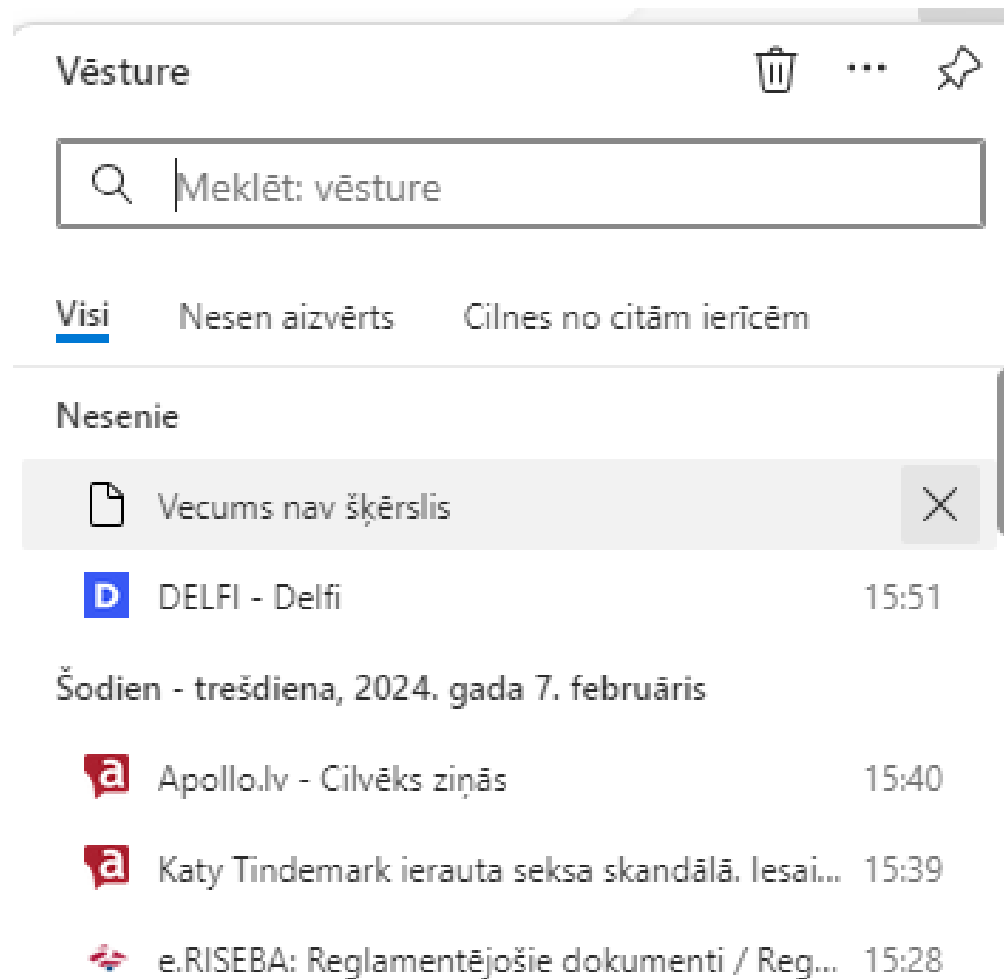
Vēsture

Meklēt: vēsture

Visi Nesen aizvērts Cilnes no citām ierīcēm

Nesenie

Vecums nav šķērslis

D DELFI - Delfi 15:51

Šodien - trešdiena, 2024. gada 7. februāris

a Apollo.lv - Cilvēks ziņās 15:40

a Katy Tindemark ierauta seksa skandālā. Iesai... 15:39

e.RISEBA: Reglamentējošie dokumenti / Reg... 15:28